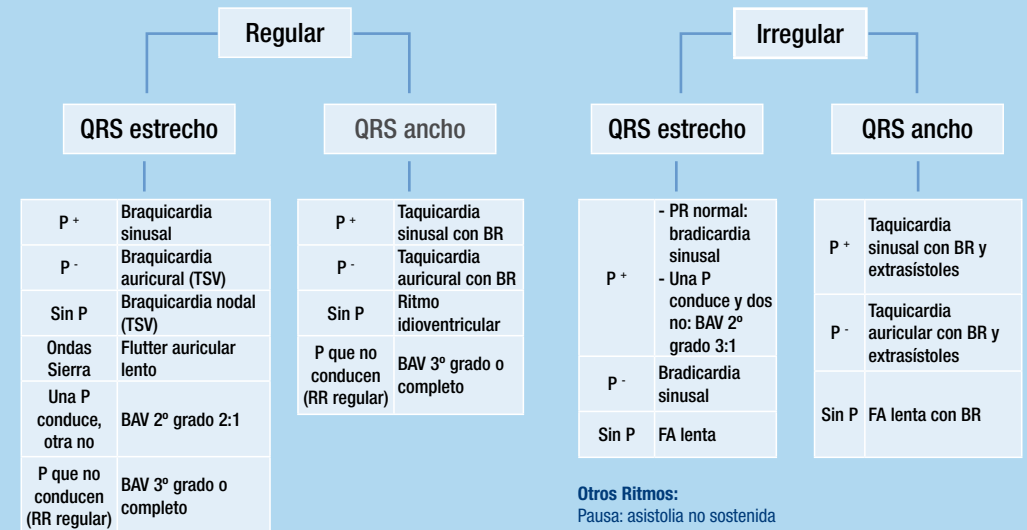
Regular

QRS estrecho

| P + | Braquicardia sinusal |
|---|---|
| P - | Braquicardia auricural (TSV) |
| Sin P | Braquicardia nodal (TSV) |
| Ondas Sierra | Flutter auricular lento |
| Una P conduce, otra no | BAV 2º grado 2:1 |
| P que no conducen (RR regular) | BAV 3º grado o completo |

QRS ancho

| P + | Taquicardia sinusal con BR |
|---|---|
| P - | Taquicardia auricural con BR |
| Sin P | Ritmo idioventricular |
| P que no conducen (RR regular) | BAV 3º grado o completo |

Irregular

QRS estrecho

| P + | - PR normal: bradicardia sinusal - Una P conduce y dos no: BAV 2º grado 3:1 |
|---|---|
| P - | Bradicardia sinusal |
| Sin P | FA lenta |

QRS ancho

| P + | Taquicardia sinusal con BR y extrasístoles |
|---|---|
| P - | Taquicardia auricular con BR y extrasístoles |
| Sin P | FA lenta con BR |

Otros Ritmos:
Pausa: asistolia no sostenida